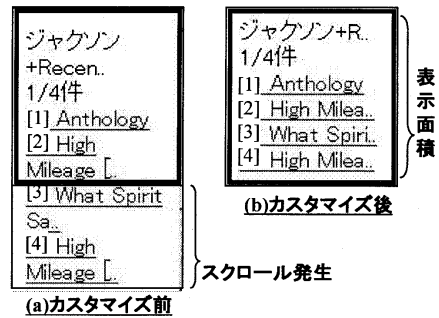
ジャクソン
+Recen..
1/4件
[1] Anthology
[2] High Mileage [.
[3] What Spirit Sa..
[4] High Mileage [.

スクロール発生

(a)カスタマイズ前

ジャクソン+R..
1/4件
[1] Anthology
[2] High Milea..
[3] What Spiri..
[4] High Milea..

表示面積

(b)カスタマイズ後